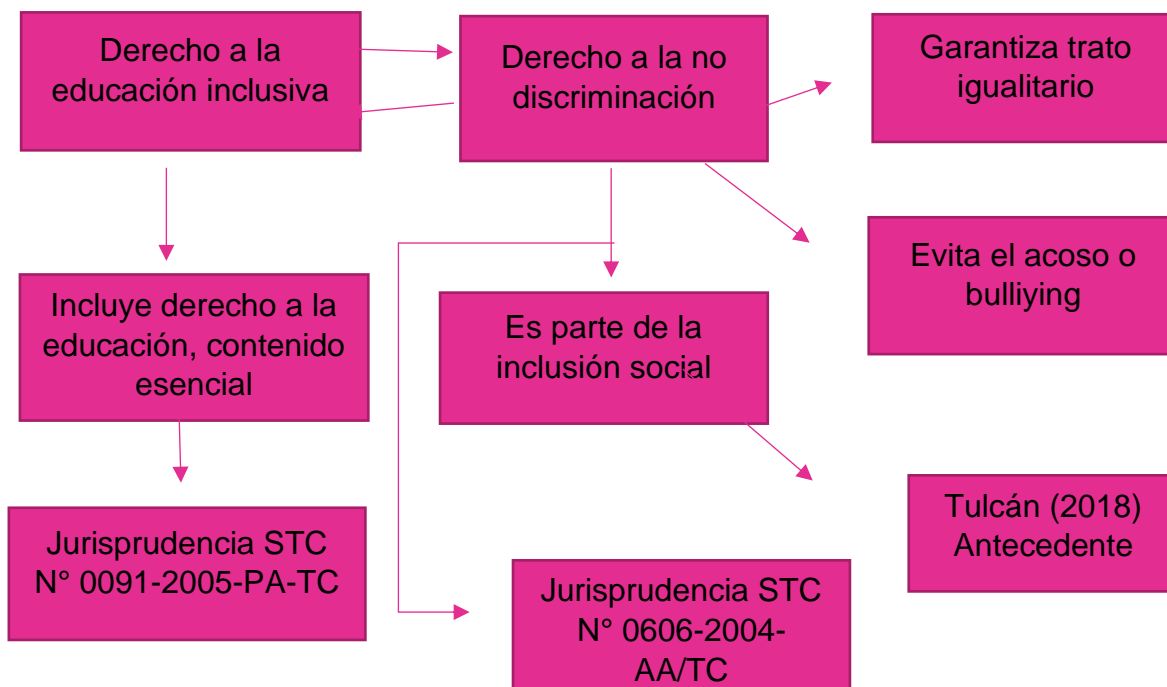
Derecho a la educación inclusiva

Derecho a la no discriminación

Garantiza trato igualitario

Evita el acoso o bulliying

Incluye derecho a la educación, contenido esencial

Es parte de la inclusión social

Tulcán (2018) Antecedente

Jurisprudencia STC N° 0091-2005-PA-TC

Jurisprudencia STC N° 0606-2004-AA/TC